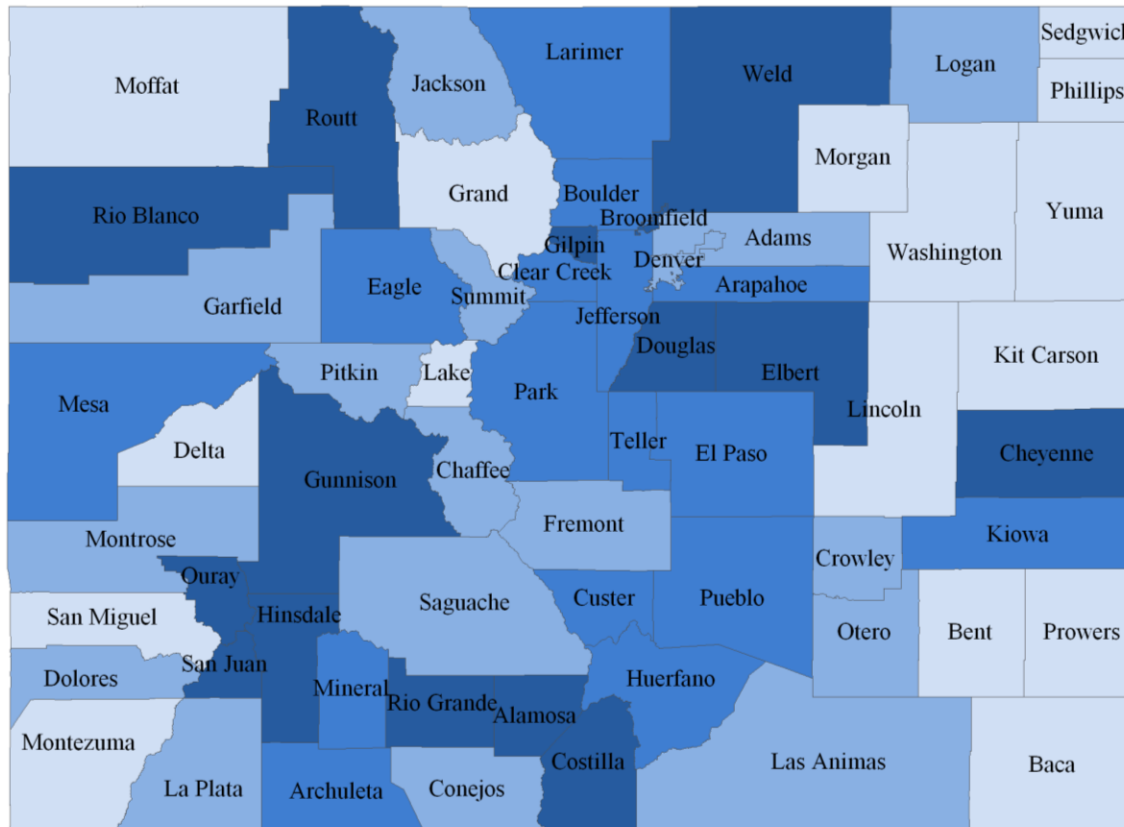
Moffat
Routt
Jackson
Larimer
Weld
Logan
Sedgwick
Phillips
Morgan
Grand
Boulder
Broomfield
Yuma
Rio Blanco
Gilpin
Adams
Clear Creek
Denver
Washington
Eagle
Summit
Arapahoe
Garfield
Jefferson
Douglas
Kit Carson
Pitkin
Lake
Elbert
Mesa
Park
Lincoln
Delta
Teller
El Paso
Cheyenne
Gunnison
Chaffee
Fremont
Kiowa
Montrose
Crowley
Ouray
Custer
Pueblo
San Miguel
Hinsdale
Saguache
Otero
Bent
Prowers
San Juan
Dolores
Mineral
Huerfano
Rio Grande
Alamosa
Montezuma
Costilla
Las Animas
Baca
La Plata
Archuleta
Conejos